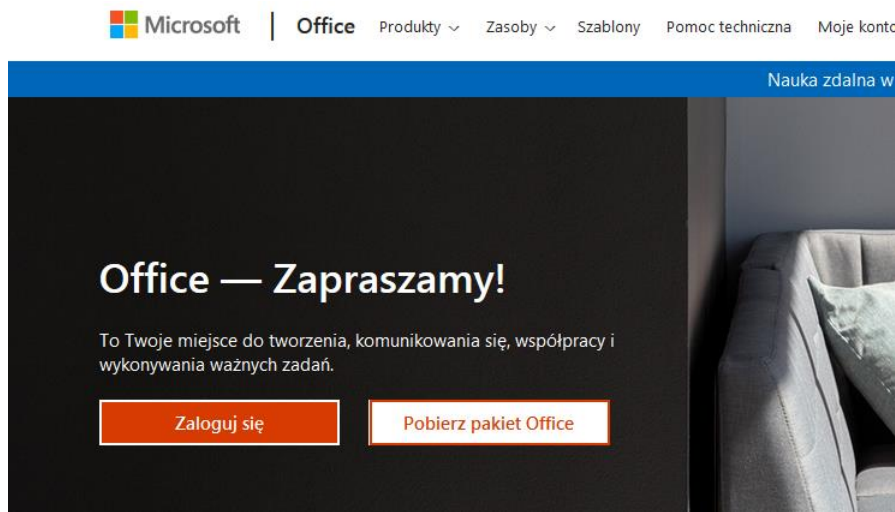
Microsoft | Office Produkty ⌄ Zasoby ⌄ Szablony Pomoc techniczna Moje konto

Nauka zdalna w

Office — Zapraszamy!

To Twoje miejsce do tworzenia, komunikowania się, współpracy i wykonywania ważnych zadań.

Zaloguj się

Pobierz pakiet Office